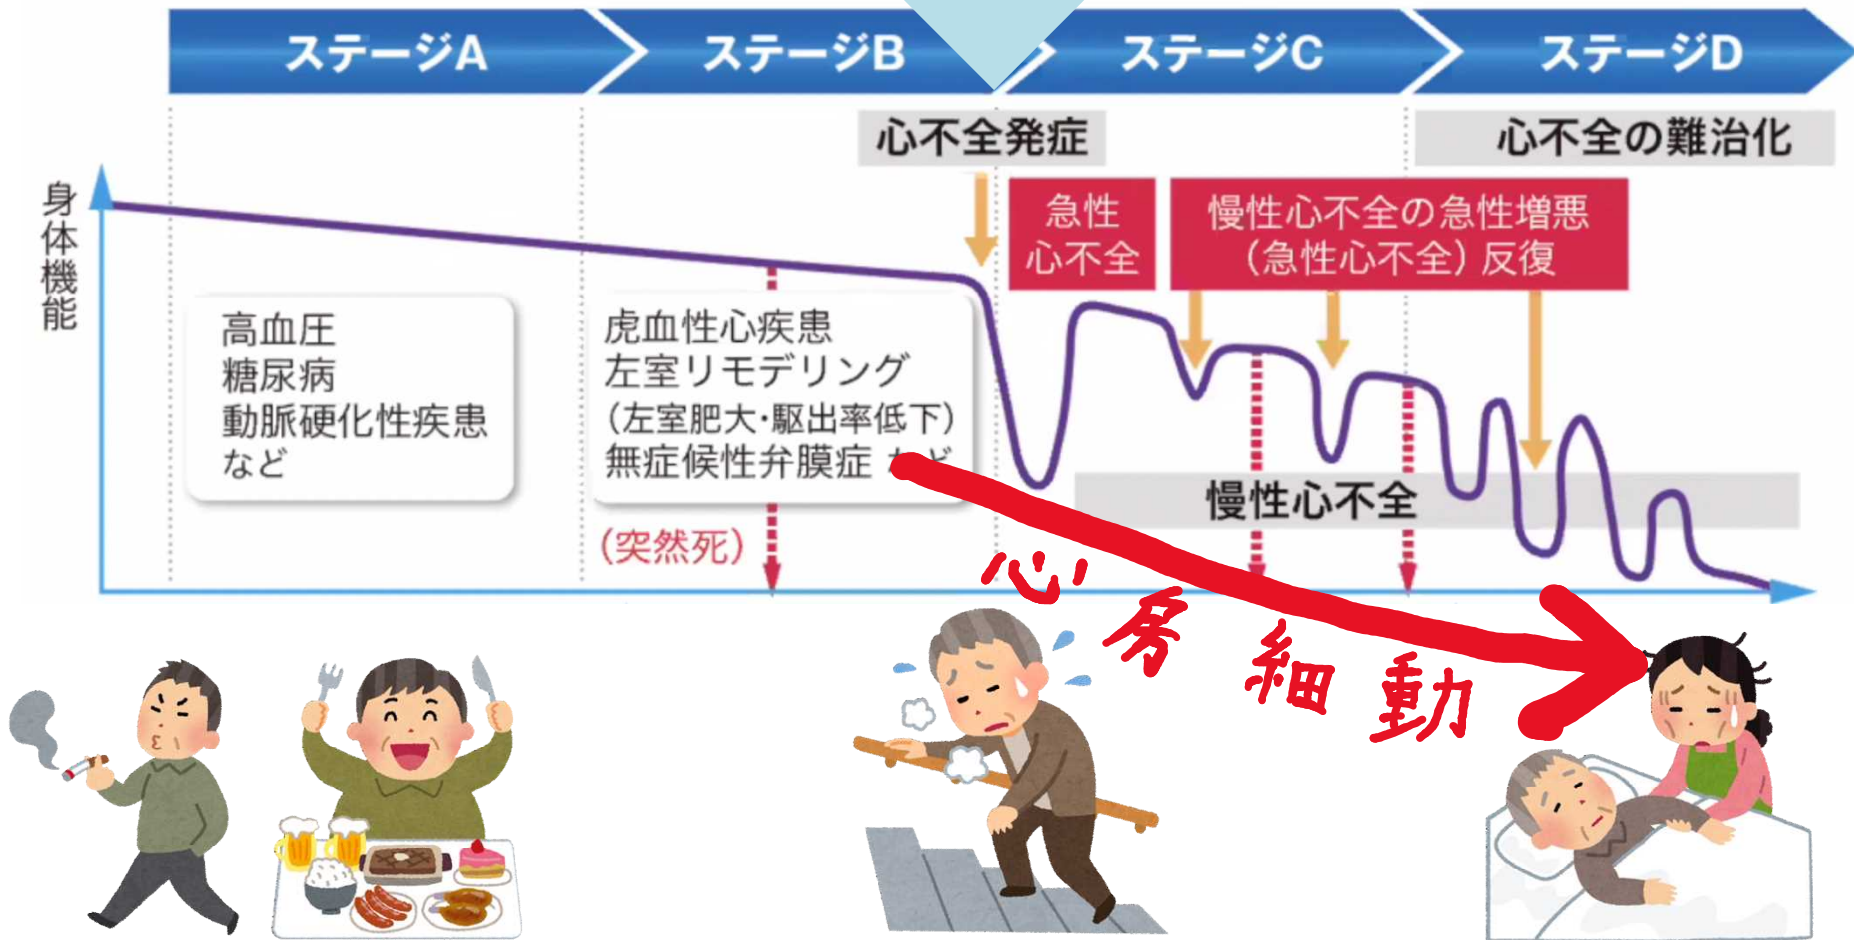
ステージA ステージB ステージC ステージD

心不全発症

心不全の難治化

身体機能

急性心不全

慢性心不全の急性増悪（急性心不全）反復

高血圧
糖尿病
動脈硬化性疾患
など

虎血性心疾患
左室リモデリング
（左室肥大・駆出率低下）
無症候性弁膜症 など

（突然死）

慢性心不全

心房細動